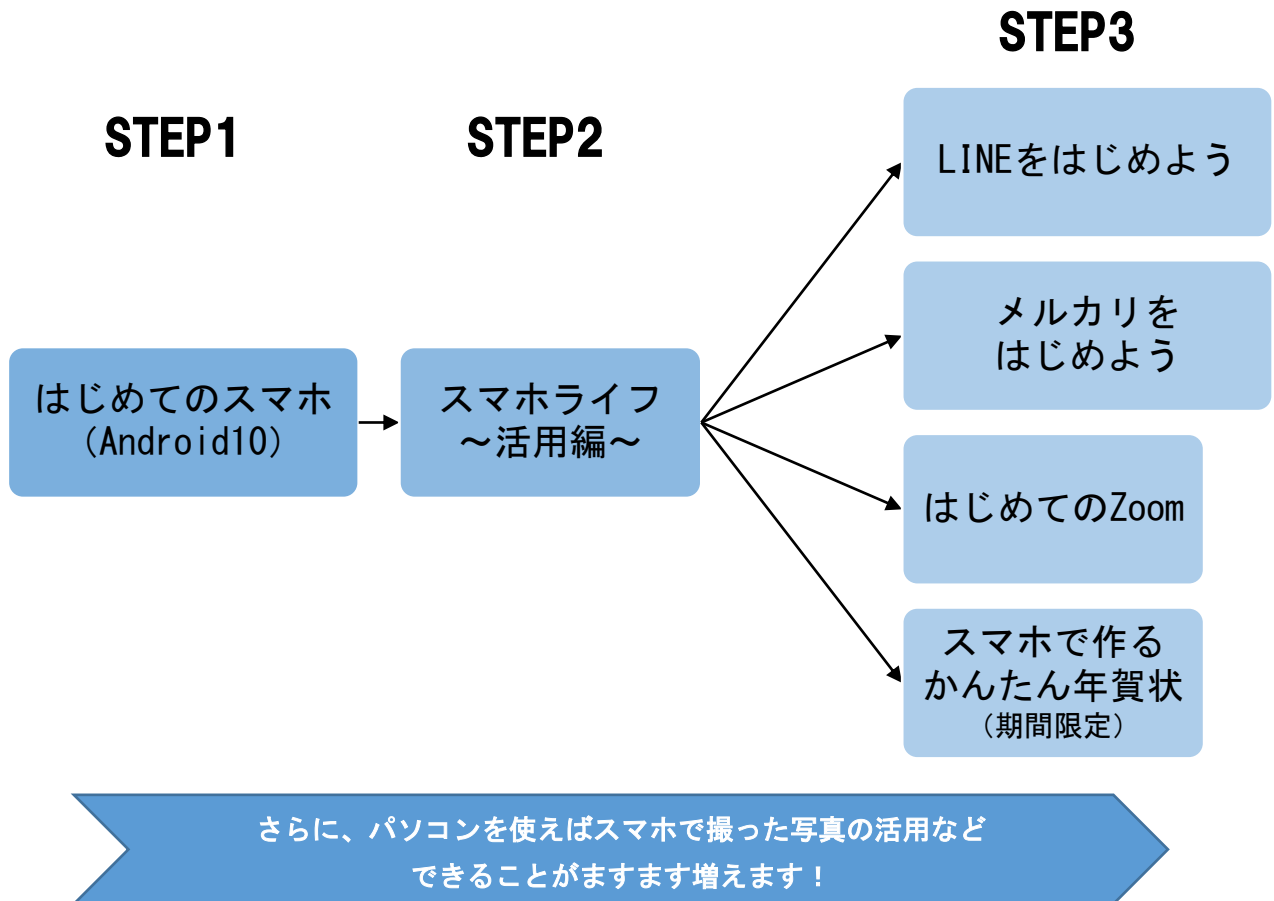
STEP3

STEP1

STEP2

LINEをはじめよう

メルカリを
はじめよう

はじめてのスマホ
(Android10)

スマホライフ
～活用編～

はじめてのZoom

スマホで作る
かんたん年賀状
(期間限定)

さらに、パソコンを使えばスマホで撮った写真の活用など
できることがますます増えます！